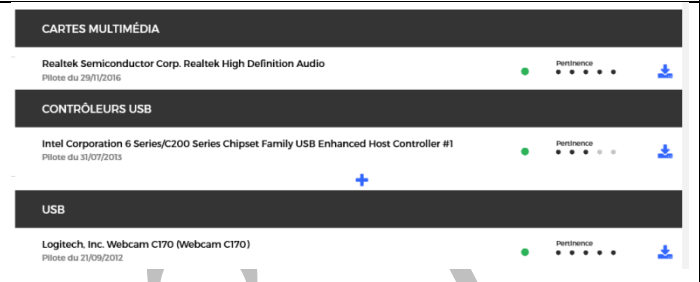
CARTES MULTIMÉDIA

Realtek Semiconductor Corp. Realtek High Definition Audio
Pilote du 29/11/2016

Pertinence

CONTRÔLEURS USB

Intel Corporation 6 Series/C200 Series Chipset Family USB Enhanced Host Controller #1
Pilote du 31/07/2013

Pertinence

+

USB

Logitech, Inc. Webcam C170 (Webcam C170)
Pilote du 21/09/2012

Pertinence